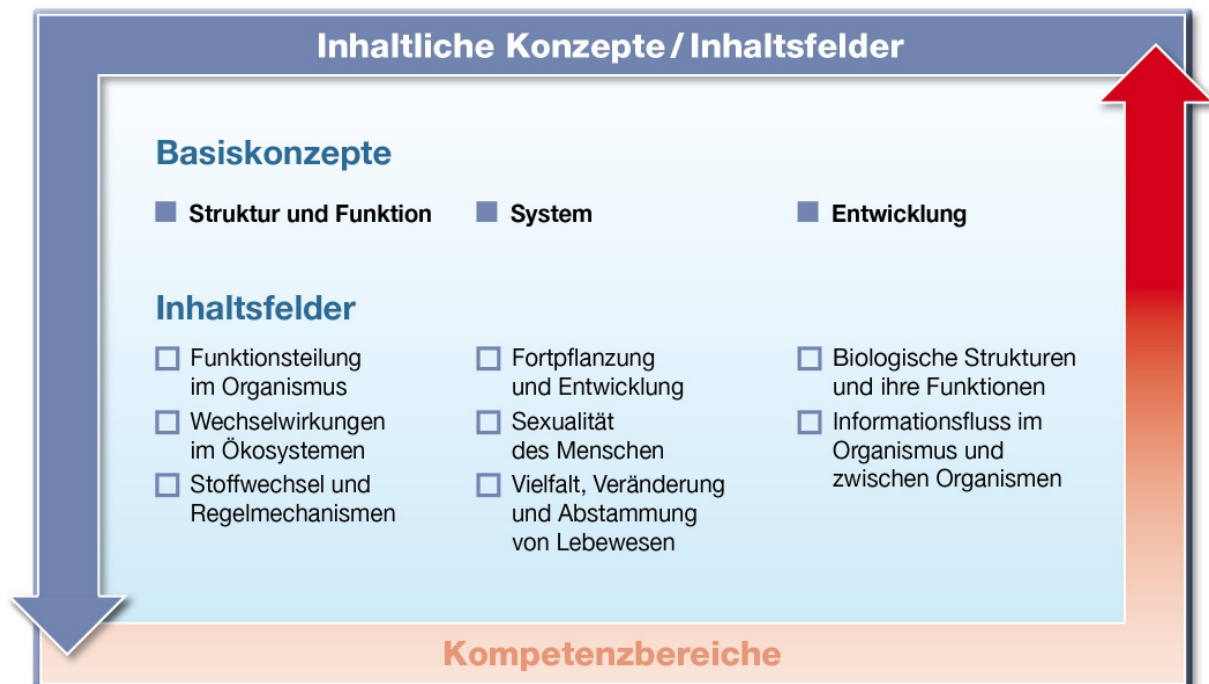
Inhaltliche Konzepte / Inhaltsfelder

Basiskonzepte

Struktur und Funktion

System

Entwicklung

Inhaltsfelder

Funktionsteilung im Organismus

Wechselwirkungen im Ökosystemen

Stoffwechsel und Regelmechanismen

Fortpflanzung und Entwicklung

Sexualität des Menschen

Vielfalt, Veränderung und Abstammung von Lebewesen

Biologische Strukturen und ihre Funktionen

Informationsfluss im Organismus und zwischen Organismen

Kompetenzbereiche